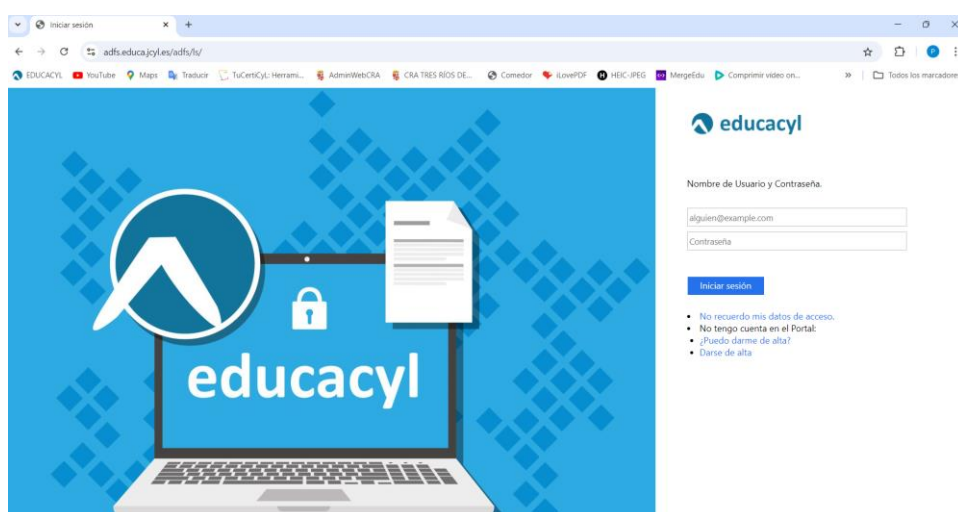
Iniciar sesión
adfs.educa.jcyl.es/adfs/ls/
EDUCACYL YouTube Maps Traducir TuCertiCyL: Herrami... AdminWebCRA CRA TRES RÍOS DE... Comedor iLovePDF HEIC-JPEG MergeEdu Comprimir video on... » Todos los marcadores

educacyl

educacyl

Nombre de Usuario y Contraseña.

alguien@example.com

Contraseña

Iniciar sesión

• No recuerdo mis datos de acceso.
• No tengo cuenta en el Portal:
• ¿Puedo darme de alta?
• Darse de alta